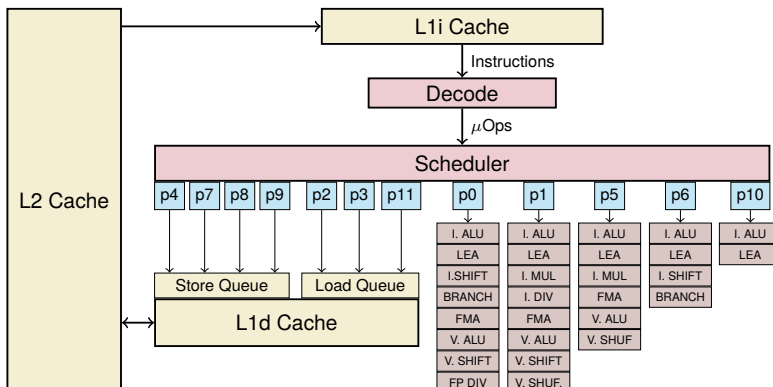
L1i Cache

Instructions

Decode

$\mu$Ops

Scheduler

L2 Cache

p4 p7 p8 p9 p2 p3 p11 p0 p1 p5 p6 p10

Store Queue

Load Queue

L1d Cache

I. ALU
LEA
I.SHIFT
BRANCH
FMA
V. ALU
V. SHIFT
FP DIV

I. ALU
LEA
I. MUL
I. DIV
FMA
V. ALU
V. SHIFT
V. SHUF.

I. ALU
LEA
I. MUL
FMA
V. ALU
V. SHUF

I. ALU
LEA
I. SHIFT
BRANCH

I. ALU
LEA